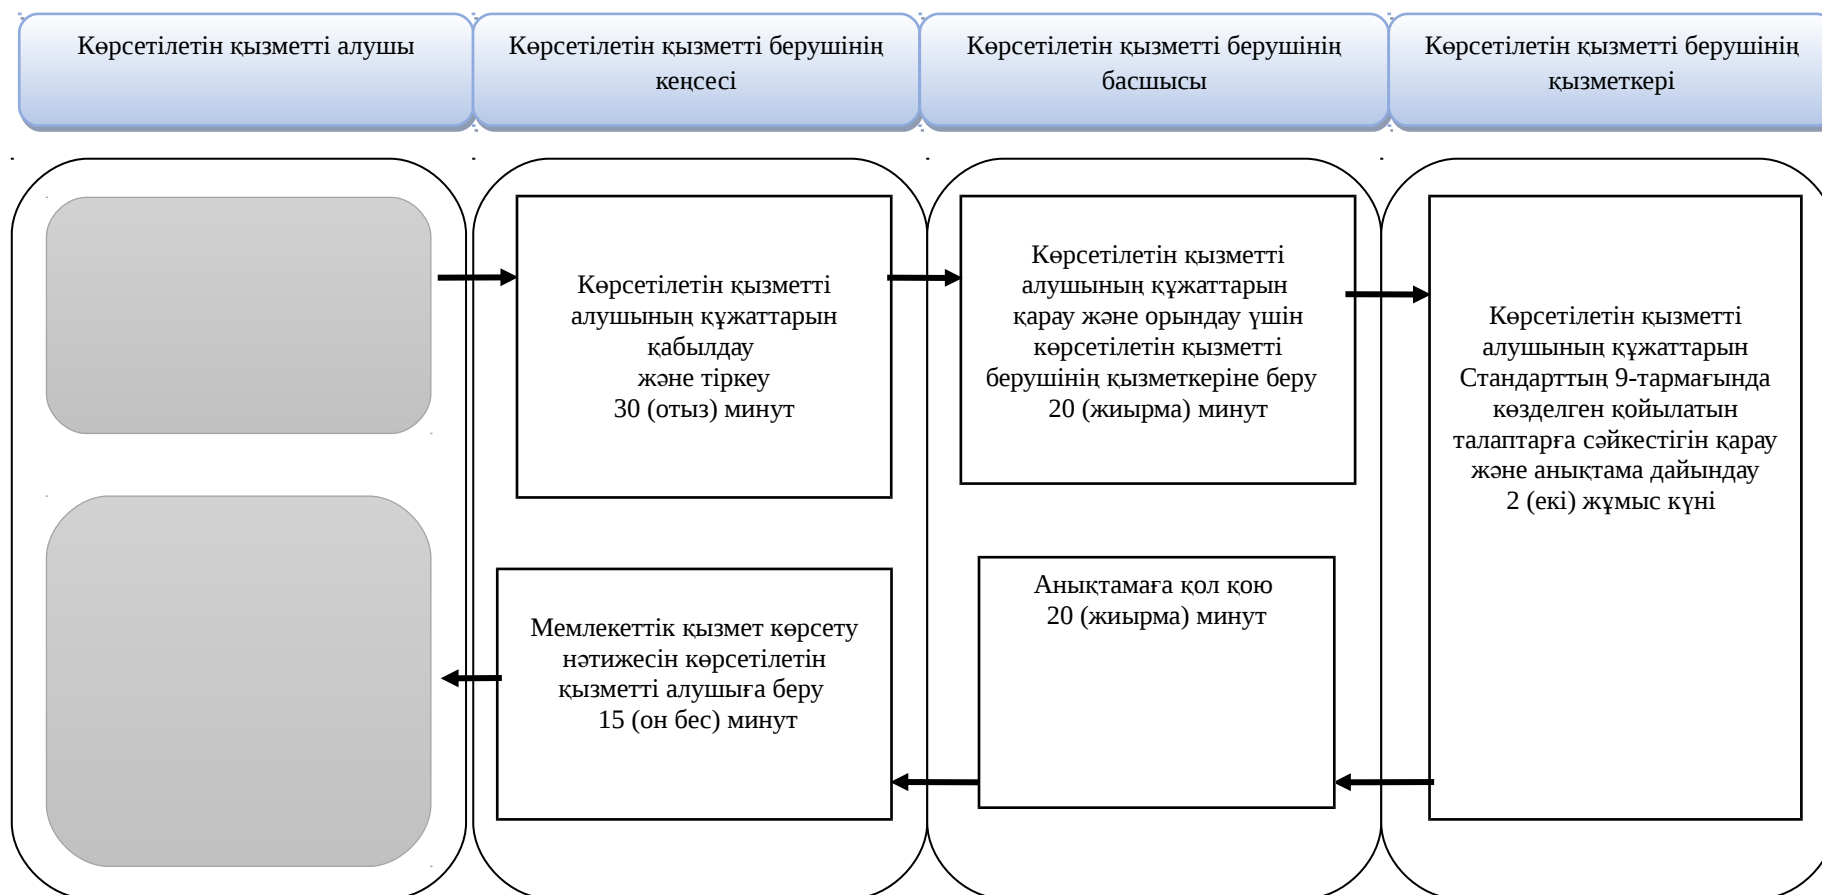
Көрсетілетін қызметті алушы

Көрсетілетін қызметті берушінің кеңсесі

Көрсетілетін қызметті берушінің басшысы

Көрсетілетін қызметті берушінің қызметкері

Көрсетілетін қызметті алушының құжаттарын қабылдау және тіркеу 30 (отыз) минут

Көрсетілетін қызметті алушының құжаттарын қарау және орындау үшін көрсетілетін қызметті берушінің қызметкеріне беру 20 (жиырма) минут

Көрсетілетін қызметті алушының құжаттарын Стандарттың 9-тармағында көзделген қойылатын талаптарға сәйкестігін қарау және анықтама дайындау 2 (екі) жұмыс күні

Анықтамаға қол қою 20 (жиырма) минут

Мемлекеттік қызмет көрсету нәтижесін көрсетілетін қызметті алушыға беру 15 (он бес) минут